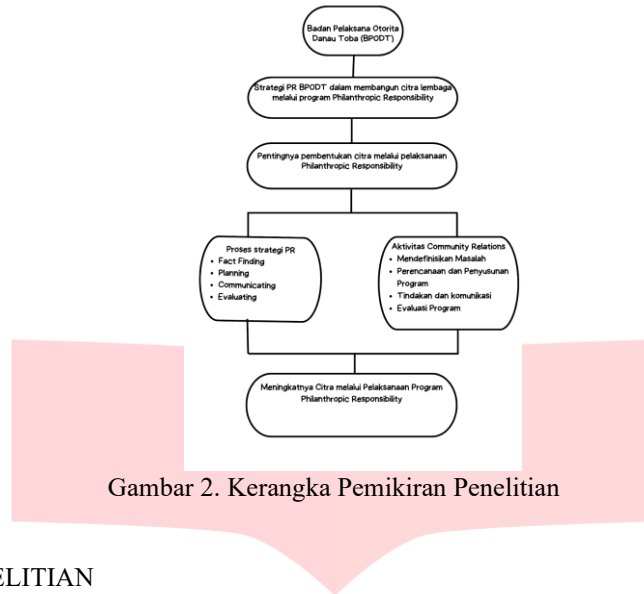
Badan Pelaksana Otorita Danau Toba (BPODT)

Strategi PR BPODT dalam membangun citra lembaga melalui program Philanthropic Responsibility

Pentingnya pembentukan citra melalui pelaksanaan Philanthropic Responsibility

Proses strategi PR
• Fact Finding
• Planning
• Communicating
• Evaluating

Aktivitas Community Relations
• Mendefinisikan Masalah
• Perencanaan dan Penyusunan Program
• Tindakan dan komunikasi
• Evaluasi Program

Meningkatnya Citra melalui Pelaksanaan Program Philanthropic Responsibility

Gambar 2. Kerangka Pemikiran Penelitian

ELITIAN